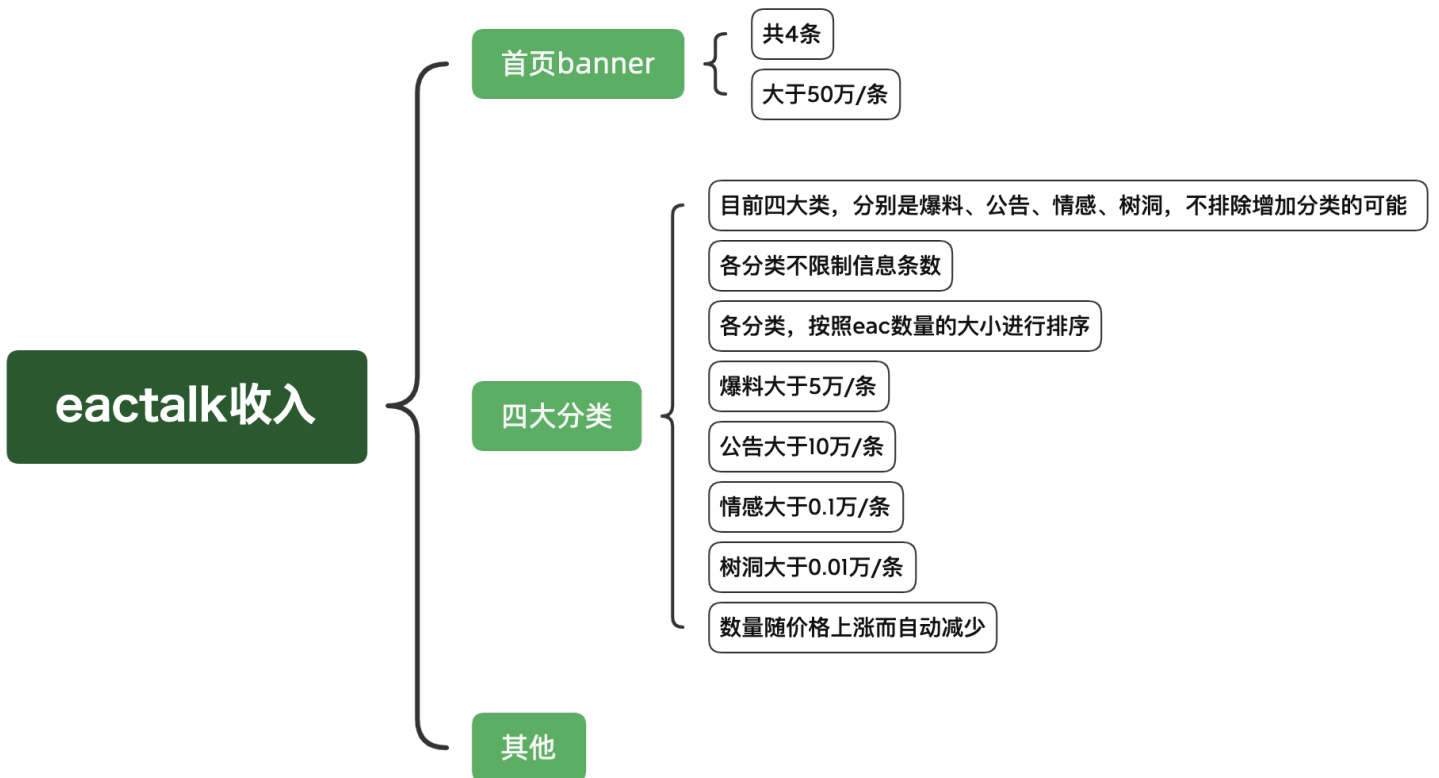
eactalk收入

首页banner

共4条

大于50万/条

四大分类

目前四大类，分别是爆料、公告、情感、树洞，不排除增加分类的可能

各分类不限制信息条数

各分类，按照eac数量的大小进行排序

爆料大于5万/条

公告大于10万/条

情感大于0.1万/条

树洞大于0.01万/条

数量随价格上涨而自动减少

其他